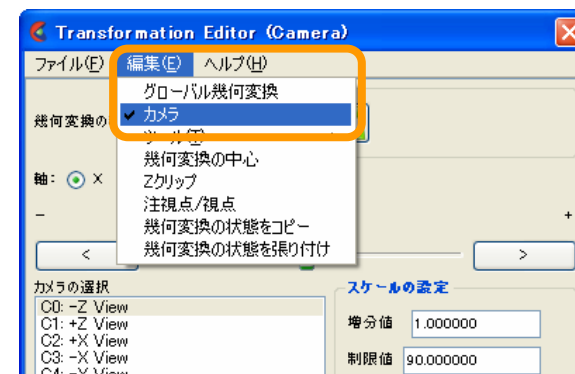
Transformation Editor (Camera)

ファイル(F) 編集(E) ヘルプ(H)

グローバル幾何変換
✔ カメラ
ツール(T)
幾何変換の中心
Zクリップ
注視点/視点
幾何変換の状態をコピー
幾何変換の状態を張り付け

幾何変換の

軸: X

−

+

<

>

カメラの選択
C0: -Z View
C1: +Z View
C2: +X View
C3: -X View
C4: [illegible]

スケールの設定
増分値 1.000000
制限値 90.000000